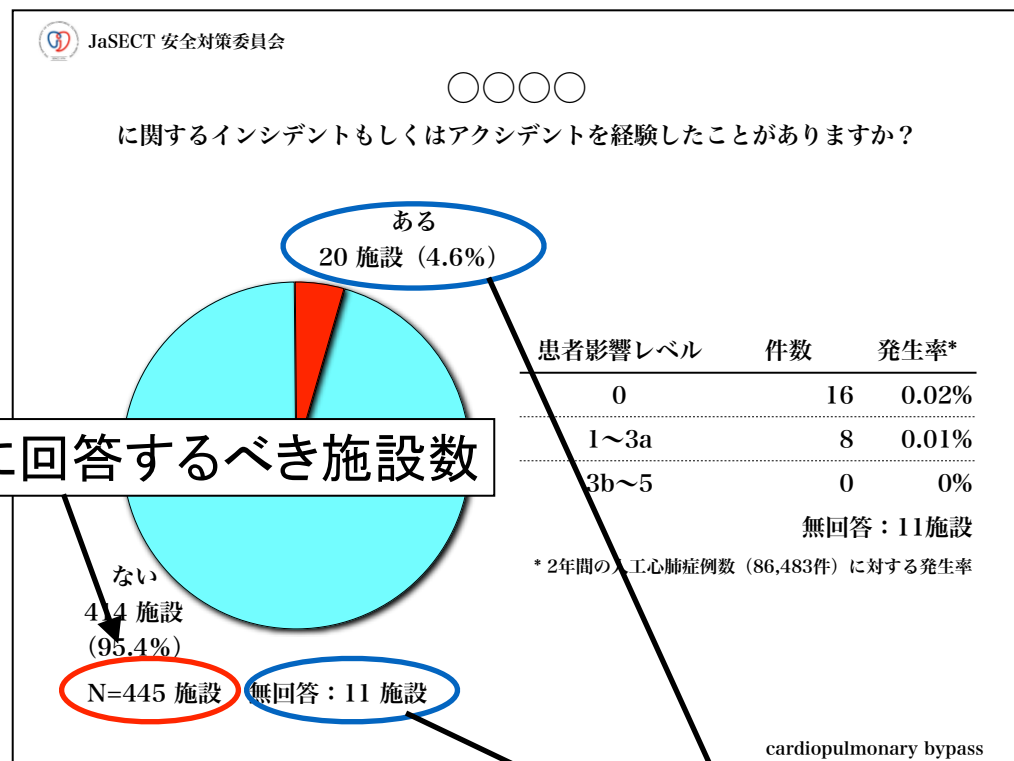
JaSECT 安全対策委員会

○○○○

に関するインシデントもしくはアクシデントを経験したことがありますか？

ある
20 施設（4.6%）

| 患者影響レベル | 件数 | 発生率* |
|---|---|---|
| 0 | 16 | 0.02% |
| 1〜3a | 8 | 0.01% |
| 3b〜5 | 0 | 0% |

無回答：11施設

* 2年間の人工心肺症例数（86,483件）に対する発生率

に回答するべき施設数

ない
414 施設
（95.4%）

N=445 施設

無回答：11 施設

cardiopulmonary bypass